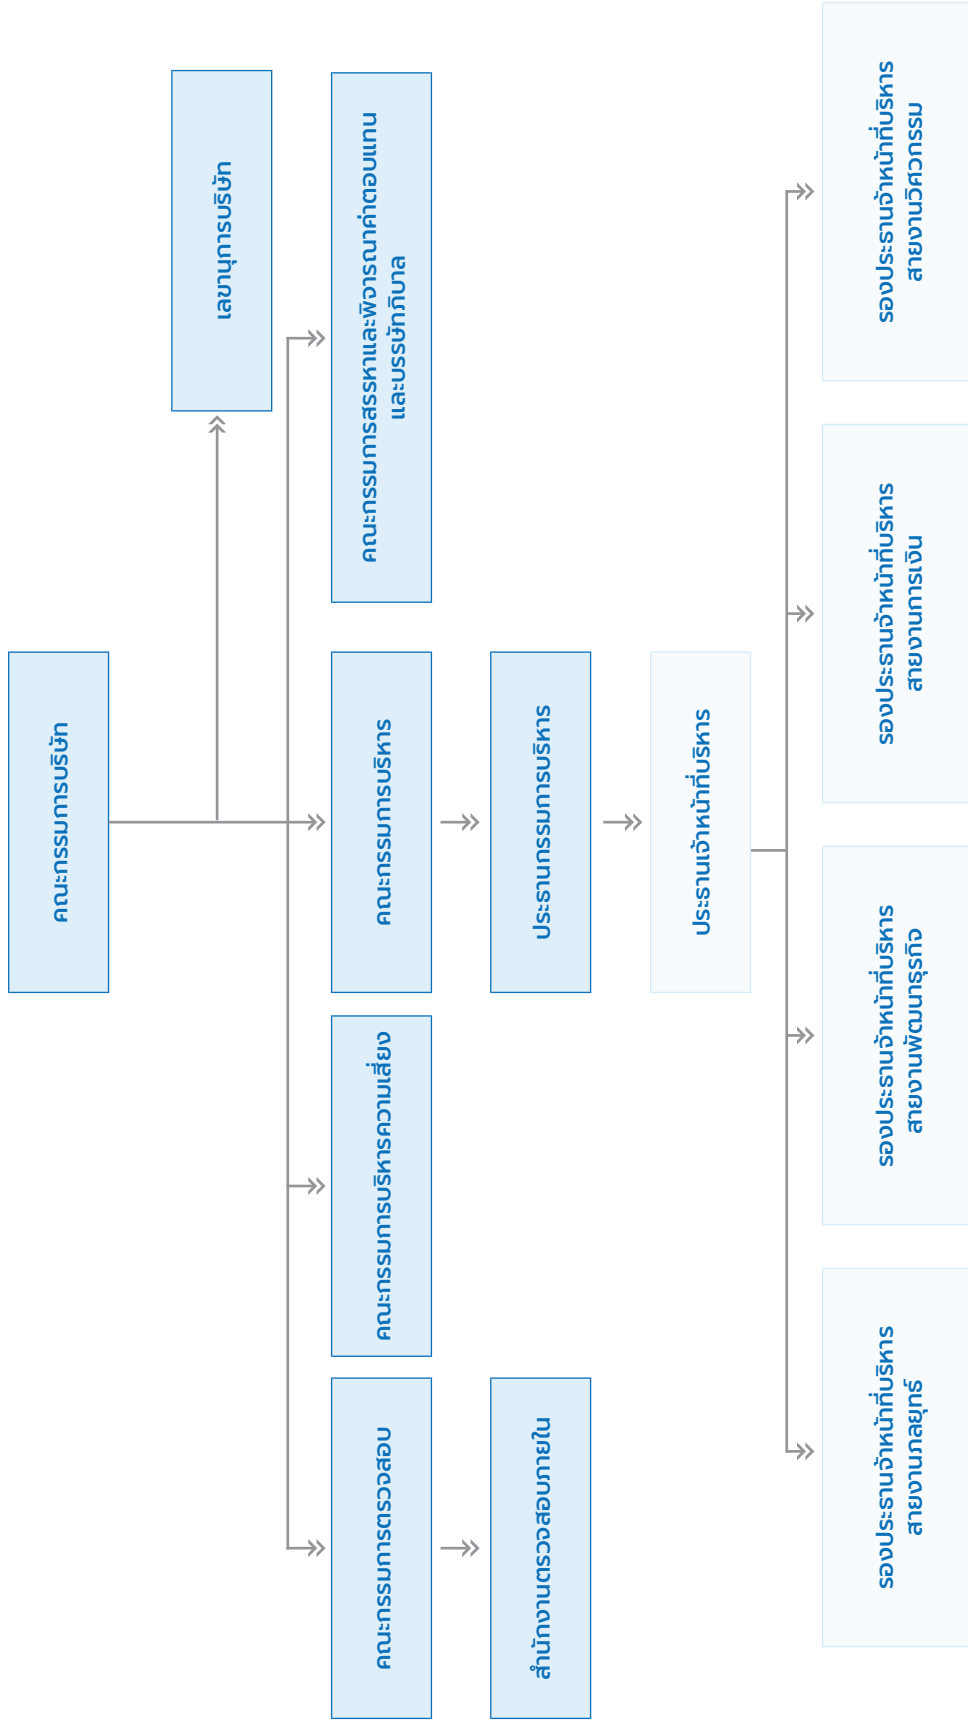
คณะกรรมการบริษัท

เลขานุการบริษัท

คณะกรรมการสรรหาและพิจารณาค่าตอบแทน และบรรษัทภิบาล

คณะกรรมการบริหาร

ประธานกรรมการบริหาร

ประธานเจ้าหน้าที่บริหาร

คณะกรรมการบริหารความเสี่ยง

คณะกรรมการตรวจสอบ

สำนักงานตรวจสอบภายใน

รองประธานเจ้าหน้าที่บริหาร สายงานวิศวกรรม

รองประธานเจ้าหน้าที่บริหาร สายงานการเงิน

รองประธานเจ้าหน้าที่บริหาร สายงานพัฒนาธุรกิจ

รองประธานเจ้าหน้าที่บริหาร สายงานกลยุทธ์